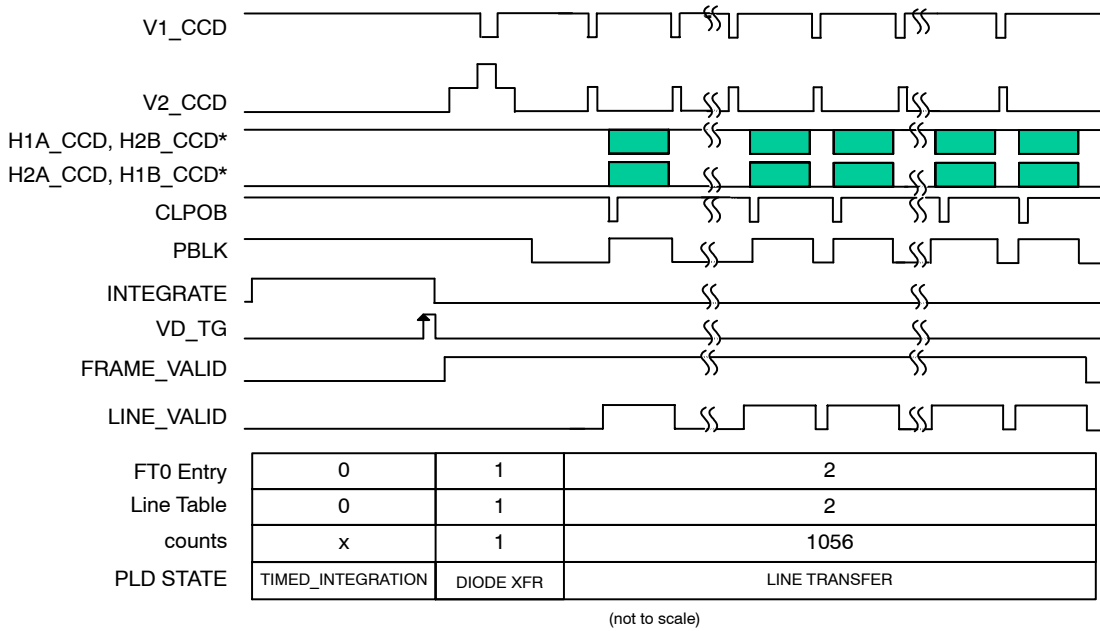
V1_CCD

V2_CCD

H1A_CCD, H2B_CCD*

H2A_CCD, H1B_CCD*

CLPOB

PBLK

INTEGRATE

VD_TG

FRAME_VALID

LINE_VALID

| FT0 Entry | 0 | 1 | 2 |
|---|---|---|---|
| Line Table | 0 | 1 | 2 |
| counts | x | 1 | 1056 |
| PLD STATE | TIMED_INTEGRATION | DIODE XFR | LINE TRANSFER |

(not to scale)